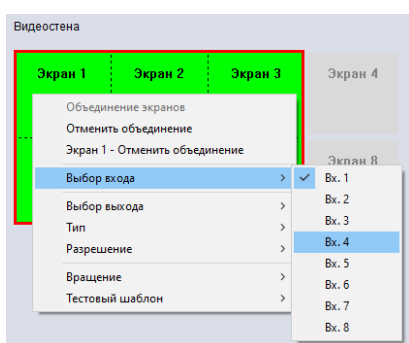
Видеостена

Экран 1
Экран 2
Экран 3
Экран 4

Объединение экранов
Отменить объединение
Экран 1 - Отменить объединение
Выбор входа
Выбор выхода
Тип
Разрешение
Вращение
Тестовый шаблон

Экран 8

Вх. 1
Вх. 2
Вх. 3
Вх. 4
Вх. 5
Вх. 6
Вх. 7
Вх. 8